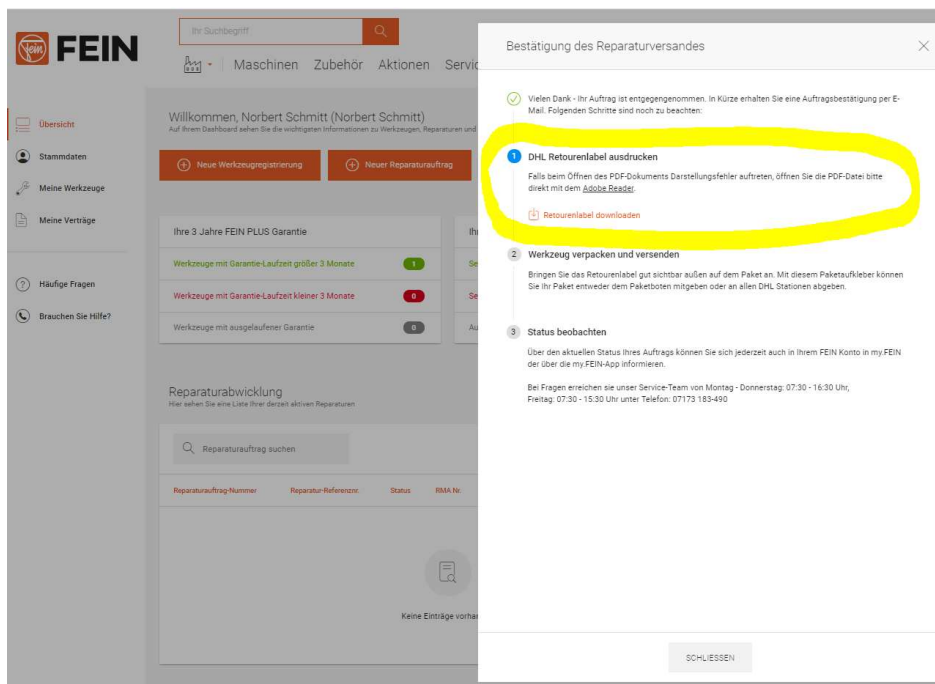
FEIN

Ihr Suchbegriff

Maschinen Zubehör Aktionen Servic

Übersicht
Stammdaten
Meine Werkzeuge
Meine Verträge

Häufige Fragen
Brauchen Sie Hilfe?

Willkommen, Norbert Schmitt (Norbert Schmitt)
Auf Ihrem Dashboard sehen Sie die wichtigsten Informationen zu Werkzeugen, Reparaturen und

Neue Werkzeugregistrierung
Neuer Reparaturauftrag

Ihre 3 Jahre FEIN PLUS Garantie

Ih

Werkzeuge mit Garantie-Laufzeit größer 3 Monate 1
Werkzeuge mit Garantie-Laufzeit kleiner 3 Monate 0
Werkzeuge mit ausgelaufener Garantie 0

Se
Se
Au

Reparaturabwicklung
Hier sehen Sie eine Liste Ihrer derzeit aktiven Reparaturen

Reparaturauftrag suchen

Reparaturauftrag-Nummer Reparatur-Referenznr. Status RMA Nr.

Keine Einträge vorha

Bestätigung des Reparaturversandes

Vielen Dank - Ihr Auftrag ist entgegengenommen. In Kürze erhalten Sie eine Auftragsbestätigung per E-Mail. Folgenden Schritte sind noch zu beachten:

1 DHL Retourenlabel ausdrucken
Falls beim Öffnen des PDF-Dokuments Darstellungsfehler auftreten, öffnen Sie die PDF-Datei bitte direkt mit dem Adobe Reader.
Retourenlabel downloaden

2 Werkzeug verpacken und versenden
Bringen Sie das Retourenlabel gut sichtbar außen auf dem Paket an. Mit diesem Paketaufkleber können Sie Ihr Paket entweder dem Paketboten mitgeben oder an allen DHL Stationen abgeben.

3 Status beobachten
Über den aktuellen Status Ihres Auftrags können Sie sich jederzeit auch in Ihrem FEIN Konto in my.FEIN der über die my.FEIN-App informieren.

Bei Fragen erreichen sie unser Service-Team von Montag - Donnerstag: 07:30 - 16:30 Uhr, Freitag: 07:30 - 15:30 Uhr unter Telefon: 07173 183-490

SCHLIESSEN